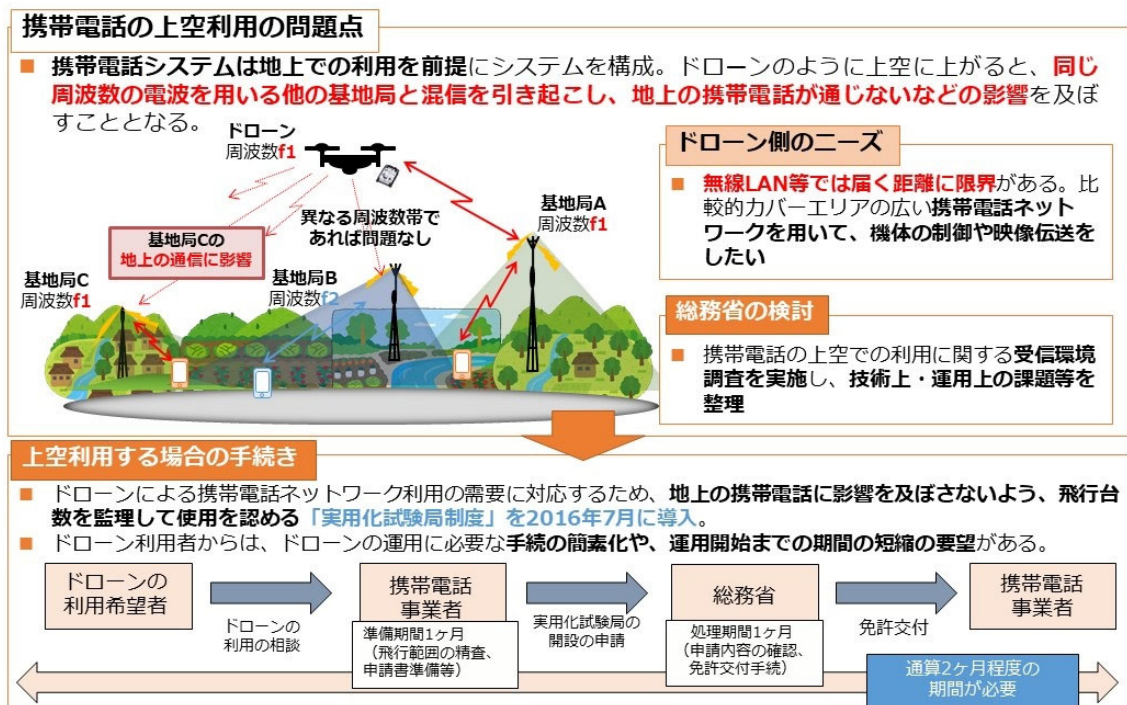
携帯電話の上空利用の問題点

■ 携帯電話システムは地上での利用を前提にシステムを構成。ドローンのように上空に上がると、同じ周波数の電波を用いる他の基地局と混信を引き起こし、地上の携帯電話が通じないなどの影響を及ぼすこととなる。

ドローン
周波数f1

異なる周波数帯であれば問題なし

基地局A
周波数f1

基地局Cの
地上の通信に影響

基地局C
周波数f1

基地局B
周波数f2

ドローン側のニーズ

■ 無線LAN等では届く距離に限界がある。比較的カバーエリアの広い携帯電話ネットワークを用いて、機体の制御や映像伝送をしたい

総務省の検討

■ 携帯電話の上空での利用に関する受信環境調査を実施し、技術上・運用上の課題等を整理

上空利用する場合の手続き

■ ドローンによる携帯電話ネットワーク利用の需要に対応するため、地上の携帯電話に影響を及ぼさないよう、飛行台数を監理して使用を認める「実用化試験局制度」を2016年7月に導入。
■ ドローン利用者からは、ドローンの運用に必要な手続の簡素化や、運用開始までの期間の短縮の要望がある。

ドローンの利用希望者

ドローンの利用の相談

携帯電話事業者

準備期間1ヶ月
（飛行範囲の精査、申請書準備等）

実用化試験局の開設の申請

総務省

処理期間1ヶ月
（申請内容の確認、免許交付手続）

免許交付

携帯電話事業者

通算2ヶ月程度の期間が必要